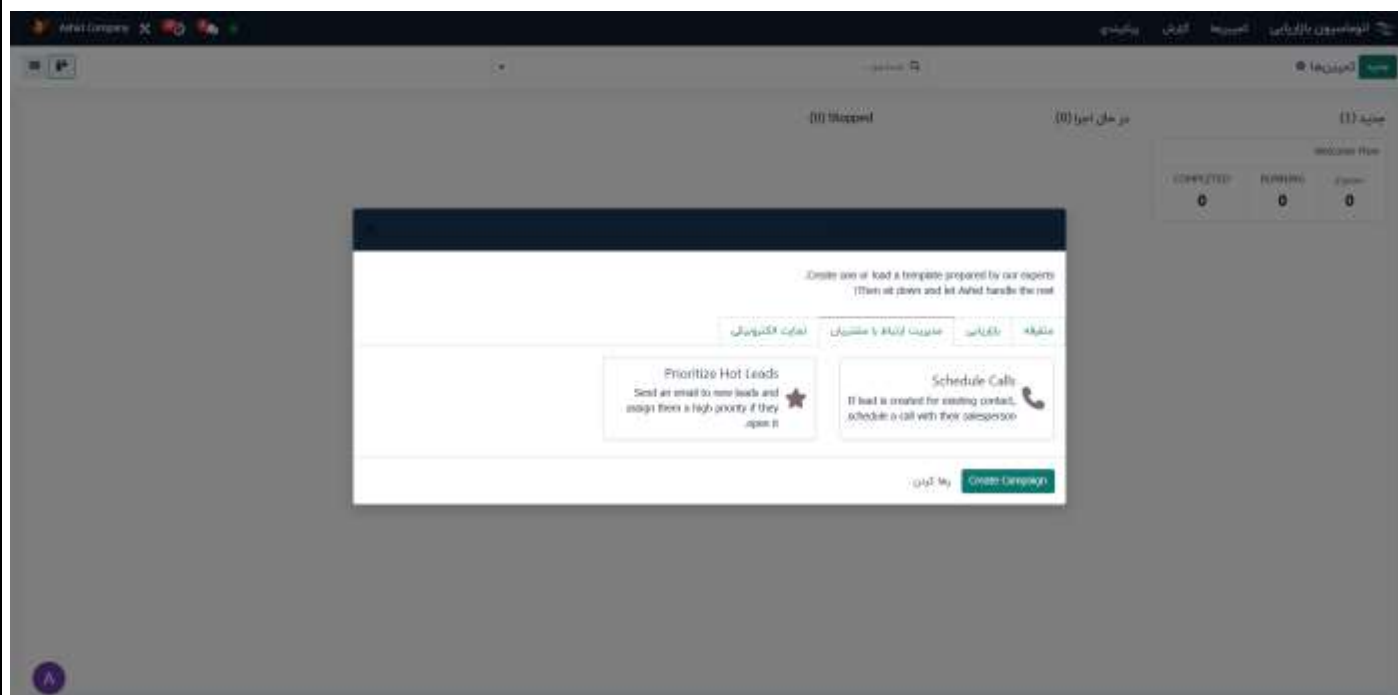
اتوماسیون بازاریابی کمپین‌ها گزارش پیکربندی

Ashid Company

جدید کمپین‌ها

جستجو...

جدید (1)

در حال اجرا (0)

(0) Stopped

Welcome Flow

COMPLETED 0

RUNNING 0

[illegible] 0

.Create one or load a template prepared by our experts
!Then sit down and let Ashid handle the rest

متفرقه | بازاریابی | مدیریت ارتباط با مشتریان | تجارت الکترونیکی

Schedule Calls
If lead is created for existing contact, schedule a call with their salesperson

Prioritize Hot Leads
Send an email to new leads and assign them a high priority if they .open it

Create Campaign

رها کردن

A